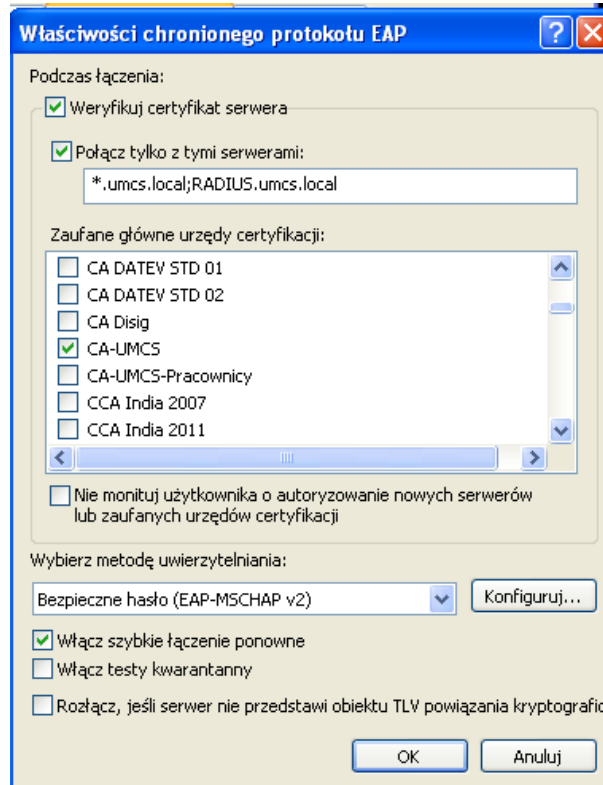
Właściwości chronionego protokołu EAP

Podczas łączenia:

Weryfikuj certyfikat serwera

Połącz tylko z tymi serwerami:

*.umcs.local;RADIUS.umcs.local

Zaufane główne urzędy certyfikacji:

CA DATEV STD 01
CA DATEV STD 02
CA Disig
CA-UMCS
CA-UMCS-Pracownicy
CCA India 2007
CCA India 2011

Nie monituj użytkownika o autoryzowanie nowych serwerów lub zaufanych urzędów certyfikacji

Wybierz metodę uwierzytelniania:

Bezpieczne hasło (EAP-MSCHAP v2)

Konfiguruj...

Włącz szybkie łączenie ponowne

Włącz testy kwarantanny

Rozłącz, jeśli serwer nie przedstawi obiektu TLV powiązania kryptografic

OK

Anuluj